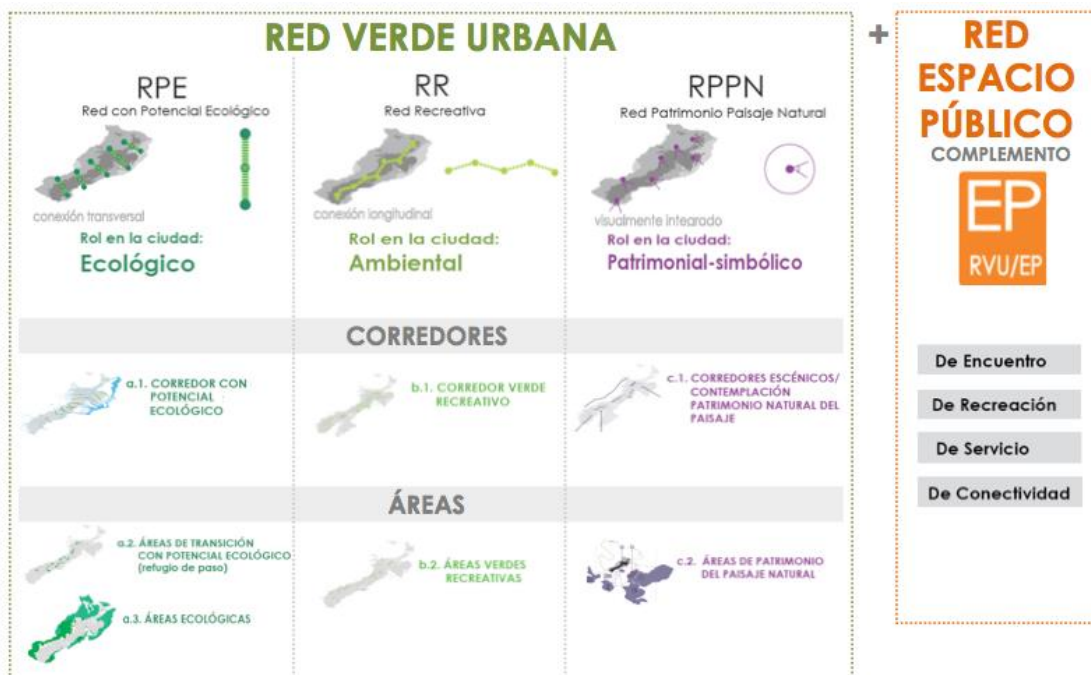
RED VERDE URBANA

RPE
Red con Potencial Ecológico
conexión transversal
Rol en la ciudad:
Ecológico

RR
Red Recreativa
conexión longitudinal
Rol en la ciudad:
Ambiental

RPPN
Red Patrimonio Paisaje Natural
visualmente integrado
Rol en la ciudad:
Patrimonial-simbólico

CORREDORES

a.1. CORREDOR CON POTENCIAL ECOLÓGICO

b.1. CORREDOR VERDE RECREATIVO

c.1. CORREDORES ESCÉNICOS/ CONTEMPLACIÓN PATRIMONIO NATURAL DEL PAISAJE

ÁREAS

a.2. ÁREAS DE TRANSICIÓN CON POTENCIAL ECOLÓGICO (refugio de paso)

a.3. ÁREAS ECOLÓGICAS

b.2. ÁREAS VERDES RECREATIVAS

c.2. ÁREAS DE PATRIMONIO DEL PAISAJE NATURAL

+

RED ESPACIO PÚBLICO
COMPLEMENTO
EP
RVU/EP

De Encuentro
De Recreación
De Servicio
De Conectividad